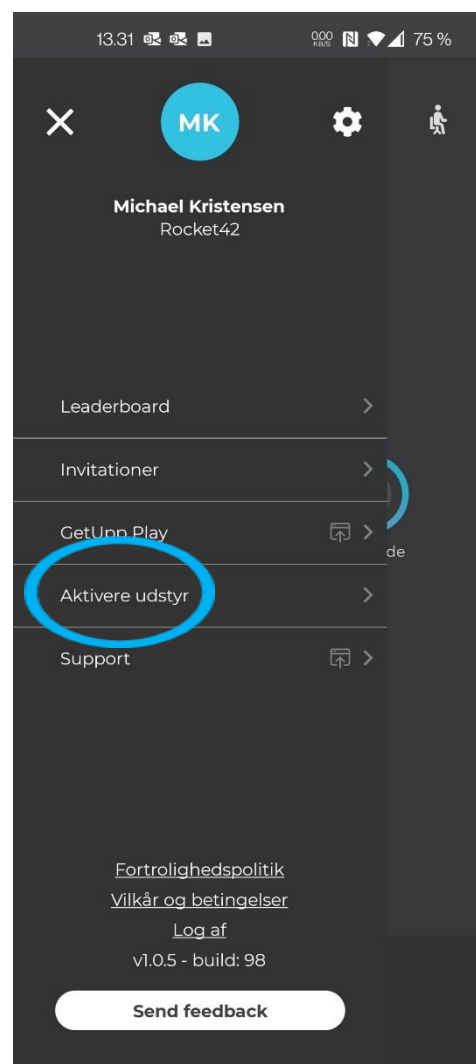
13.31 0,00 KB/S 75 %

MK

Michael Kristensen
Rocket42

Leaderboard

Invitationer

GetUpp Play

de

Aktivere udstyr

Support

Fortrolighedspolitik
Vilkår og betingelser
Log af
v1.0.5 - build: 98

Send feedback